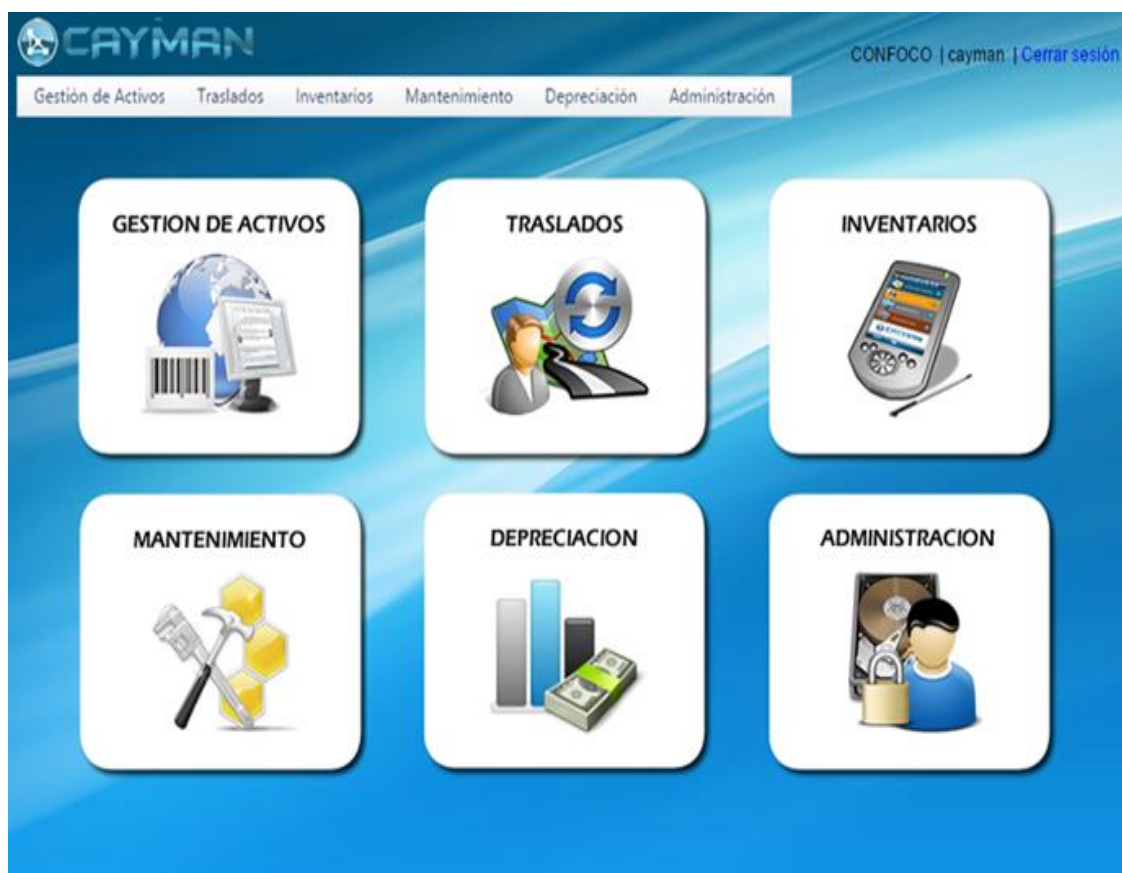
CAYMAN

CONFOCO | cayman | Cerrar sesión

Gestión de Activos Traslados Inventarios Mantenimiento Depreciación Administración

GESTION DE ACTIVOS

TRASLADOS

INVENTARIOS

MANTENIMIENTO

DEPRECIACION

ADMINISTRACION